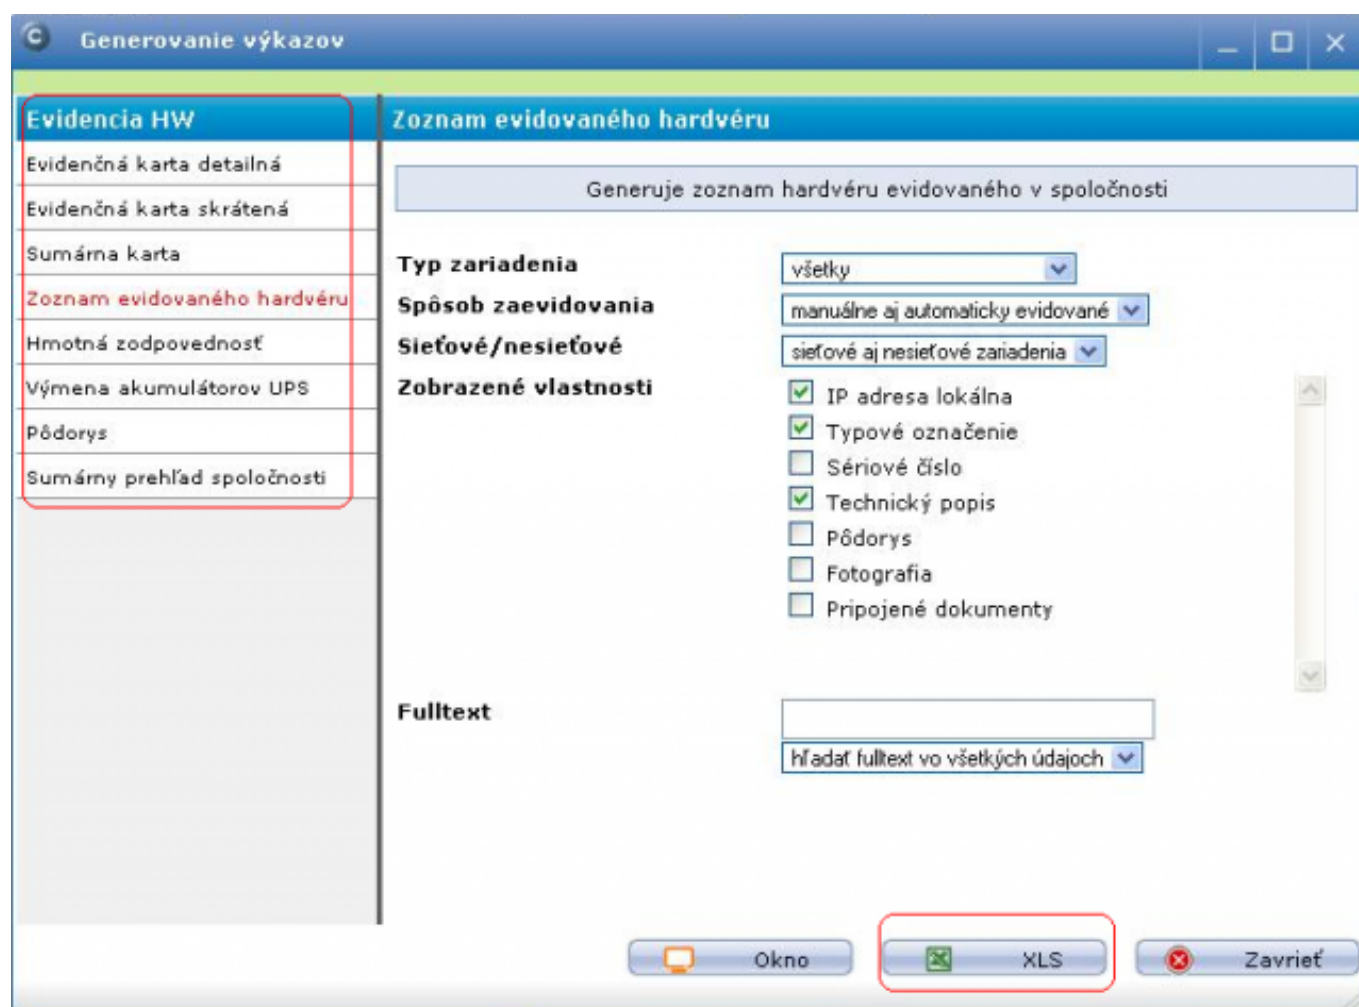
Generovanie výkazov

Evidencia HW
Evidenčná karta detailná
Evidenčná karta skrátená
Sumárna karta
Zoznam evidovaného hardvéru
Hmotná zodpovednosť
Výmena akumulátorov UPS
Pôdorys
Sumárny prehľad spoločnosti

Zoznam evidovaného hardvéru

Generuje zoznam hardvéru evidovaného v spoločnosti

Typ zariadenia
všetky
Spôsob zaevidovania
manuálne aj automaticky evidované
Sieťové/nesieťové
sieťové aj nesieťové zariadenia
Zobrazené vlastnosti
IP adresa lokálna
Typové označenie
Sériové číslo
Technický popis
Pôdorys
Fotografia
Pripojené dokumenty

Fulltext
hľadať fulltext vo všetkých údajoch

Okno
XLS
Zavrieť